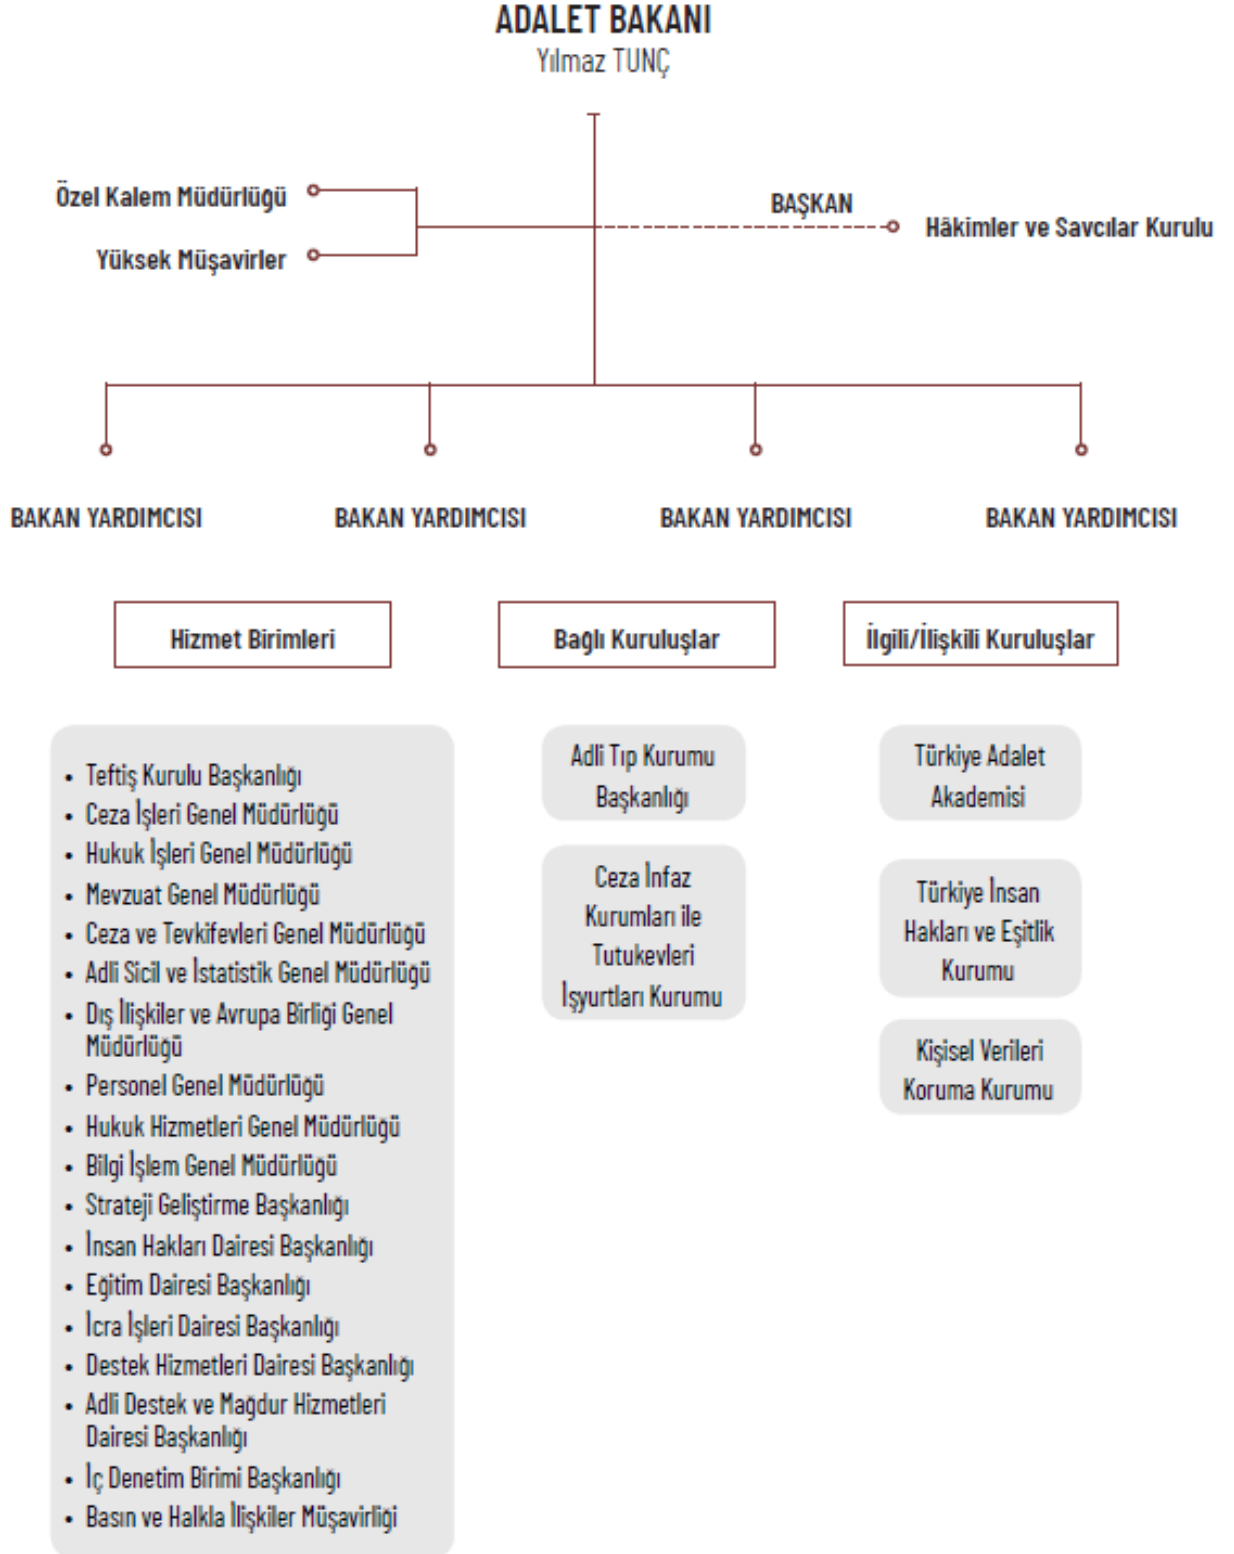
ADALET BAKANI
Yılmaz TUNÇ

Özel Kalem Müdürlüğü

Yüksek Müşavirler

BAŞKAN

Hâkimler ve Savcılar Kurulu

BAKAN YARDIMCISI

BAKAN YARDIMCISI

BAKAN YARDIMCISI

BAKAN YARDIMCISI

Hizmet Birimleri

Bağlı Kuruluşlar

İlgili/İlişkili Kuruluşlar

- Teftiş Kurulu Başkanlığı
- Ceza İşleri Genel Müdürlüğü
- Hukuk İşleri Genel Müdürlüğü
- Mevzuat Genel Müdürlüğü
- Ceza ve Tevkifevleri Genel Müdürlüğü
- Adli Sicil ve İstatistik Genel Müdürlüğü
- Dış İlişkiler ve Avrupa Birliği Genel Müdürlüğü
- Personel Genel Müdürlüğü
- Hukuk Hizmetleri Genel Müdürlüğü
- Bilgi İşlem Genel Müdürlüğü
- Strateji Geliştirme Başkanlığı
- İnsan Hakları Dairesi Başkanlığı
- Eğitim Dairesi Başkanlığı
- İcra İşleri Dairesi Başkanlığı
- Destek Hizmetleri Dairesi Başkanlığı
- Adli Destek ve Mağdur Hizmetleri Dairesi Başkanlığı
- İç Denetim Birimi Başkanlığı
- Basın ve Halkla İlişkiler Müşavirliği

Adli Tıp Kurumu Başkanlığı

Ceza İnfaz Kurumları ile Tutukevleri İşyurtları Kurumu

Türkiye Adalet Akademisi

Türkiye İnsan Hakları ve Eşitlik Kurumu

Kişisel Verileri Koruma Kurumu